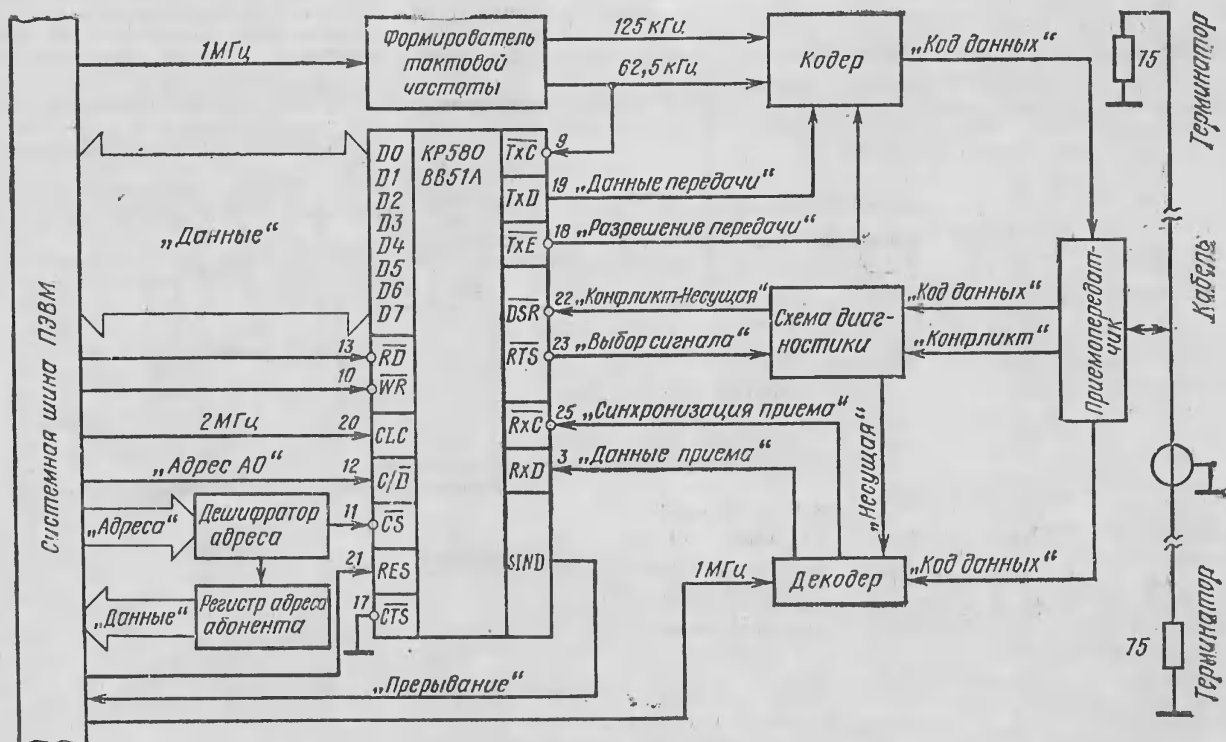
1МГц

Формирователь тактовой частоты

125 кГц

62,5 кГц

Кодер

„Код данных"

75

Терминатор

D0
D1
D2
D3
D4
D5
D6
D7

КР580 ВВ51А

$\overline{TxC}$ 9

TxD 19 „Данные передачи"

$\overline{TxE}$ 18 „Разрешение передачи"

„Данные"

$\overline{DSR}$ 22 „Конфликт-Несущая"

$\overline{RTS}$ 23 „Выбор сигнала"

Схема диагностики

„Код данных"

„Конфликт"

Приемопередатчик

Кабель

Системная шина ПЭВМ

13 $\overline{RD}$

10 $\overline{WR}$

2МГц

20 CLC

„Адрес А0"

12 $C/\overline{D}$

$\overline{RxC}$ 25 „Синхронизация приема"

RxD 3 „Данные приема"

„Несущая"

„Адреса"

Дешифратор адреса

11 $\overline{CS}$

21 RES

17 $\overline{CTS}$

SIND

1МГц

Декодер

„Код данных"

„Данные"

Регистр адреса абонента

„Прерывание"

75

Терминатор